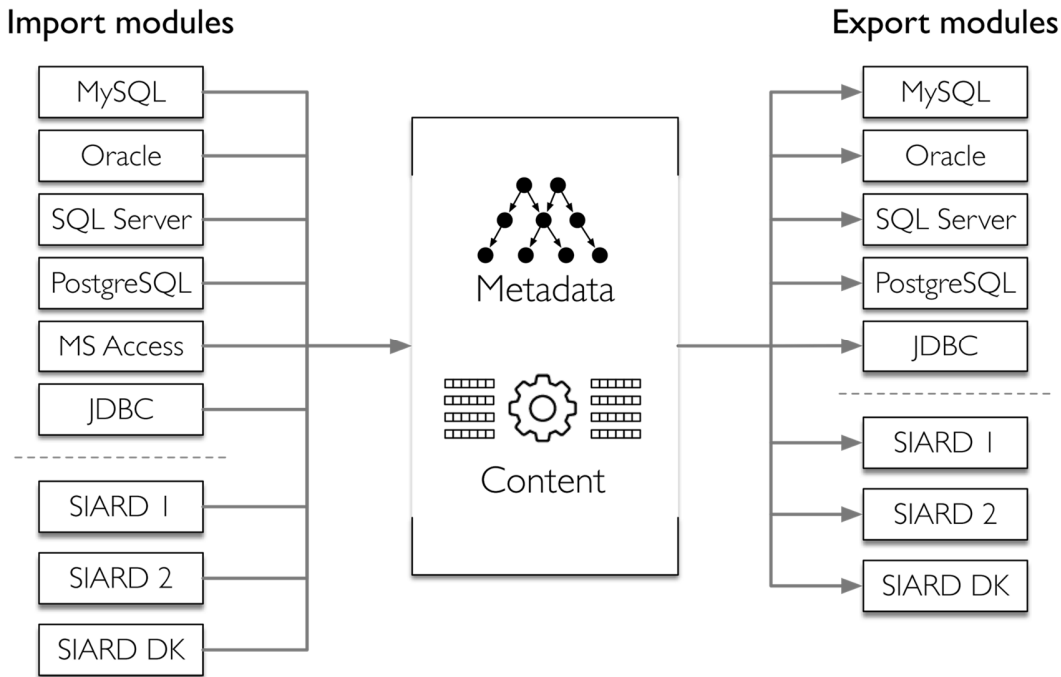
Import modules

MySQL

Oracle

SQL Server

PostgreSQL

MS Access

JDBC

SIARD 1

SIARD 2

SIARD DK

Metadata

Content

Export modules

MySQL

Oracle

SQL Server

PostgreSQL

JDBC

SIARD 1

SIARD 2

SIARD DK